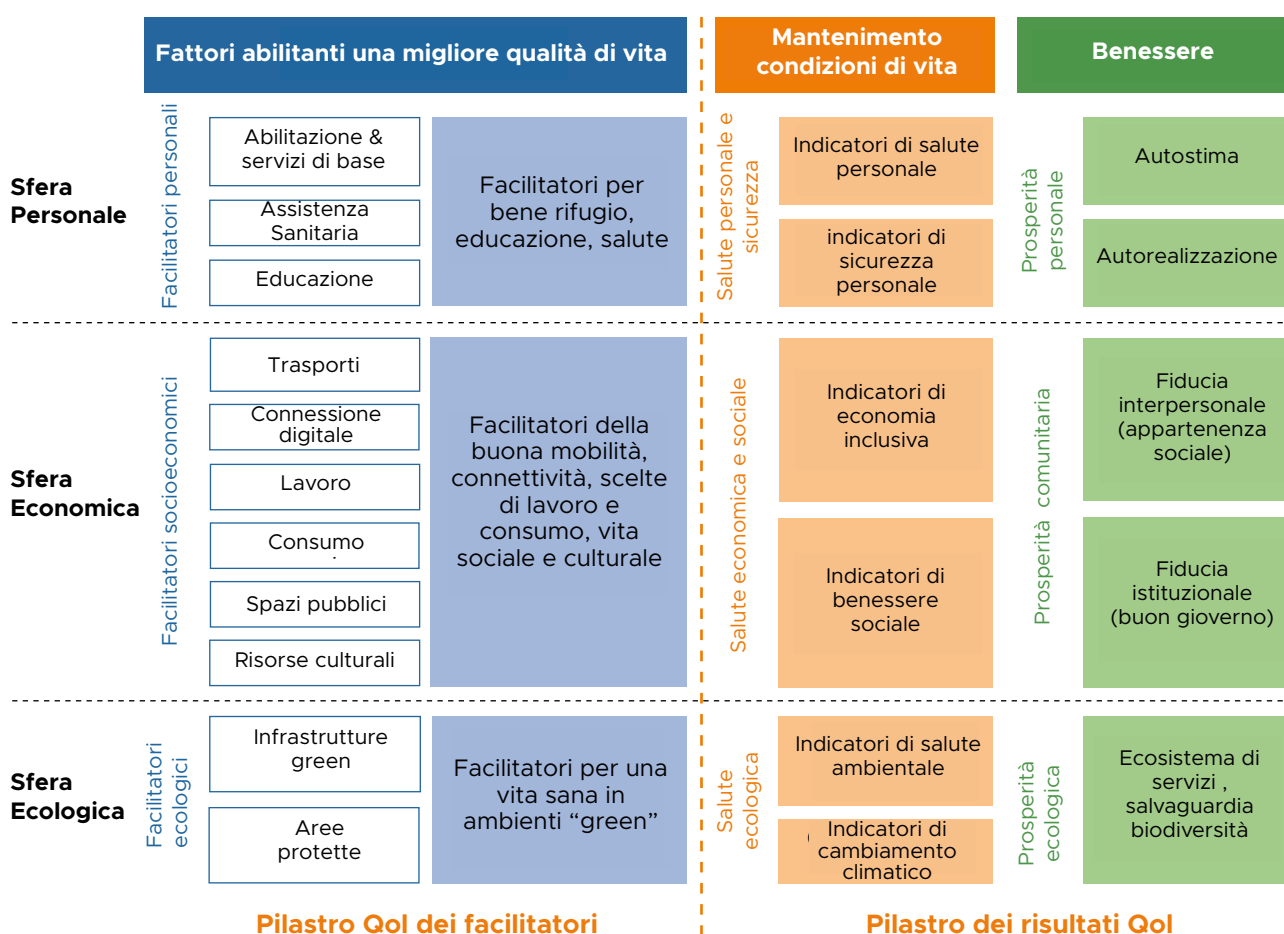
Fattori abilitanti una migliore qualità di vita

Mantenimento condizioni di vita

Benessere

Sfera Personale

Facilitatori personali

Abilitazione & servizi di base

Assistenza Sanitaria

Educazione

Facilitatori per bene rifugio, educazione, salute

Salute personale e sicurezza

Indicatori di salute personale

indicatori di sicurezza personale

Prosperità personale

Autostima

Autorealizzazione

Sfera Economica

Facilitatori socioeconomici

Trasporti

Connessione digitale

Lavoro

Consumo

Spazi pubblici

Risorse culturali

Facilitatori della buona mobilità, connettività, scelte di lavoro e consumo, vita sociale e culturale

Salute economica e sociale

Indicatori di economia inclusiva

Indicatori di benessere sociale

Prosperità comunitaria

Fiducia interpersonale (appartenenza sociale)

Fiducia istituzionale (buon gioverno)

Sfera Ecologica

Facilitatori ecologici

Infrastrutture green

Aree protette

Facilitatori per una vita sana in ambienti "green"

Salute ecologica

Indicatori di salute ambientale

Indicatori di cambiamento climatico

Prosperità ecologica

Ecosistema di servizi , salvaguardia biodiversità

Pilastro Qol dei facilitatori

Pilastro dei risultati Qol